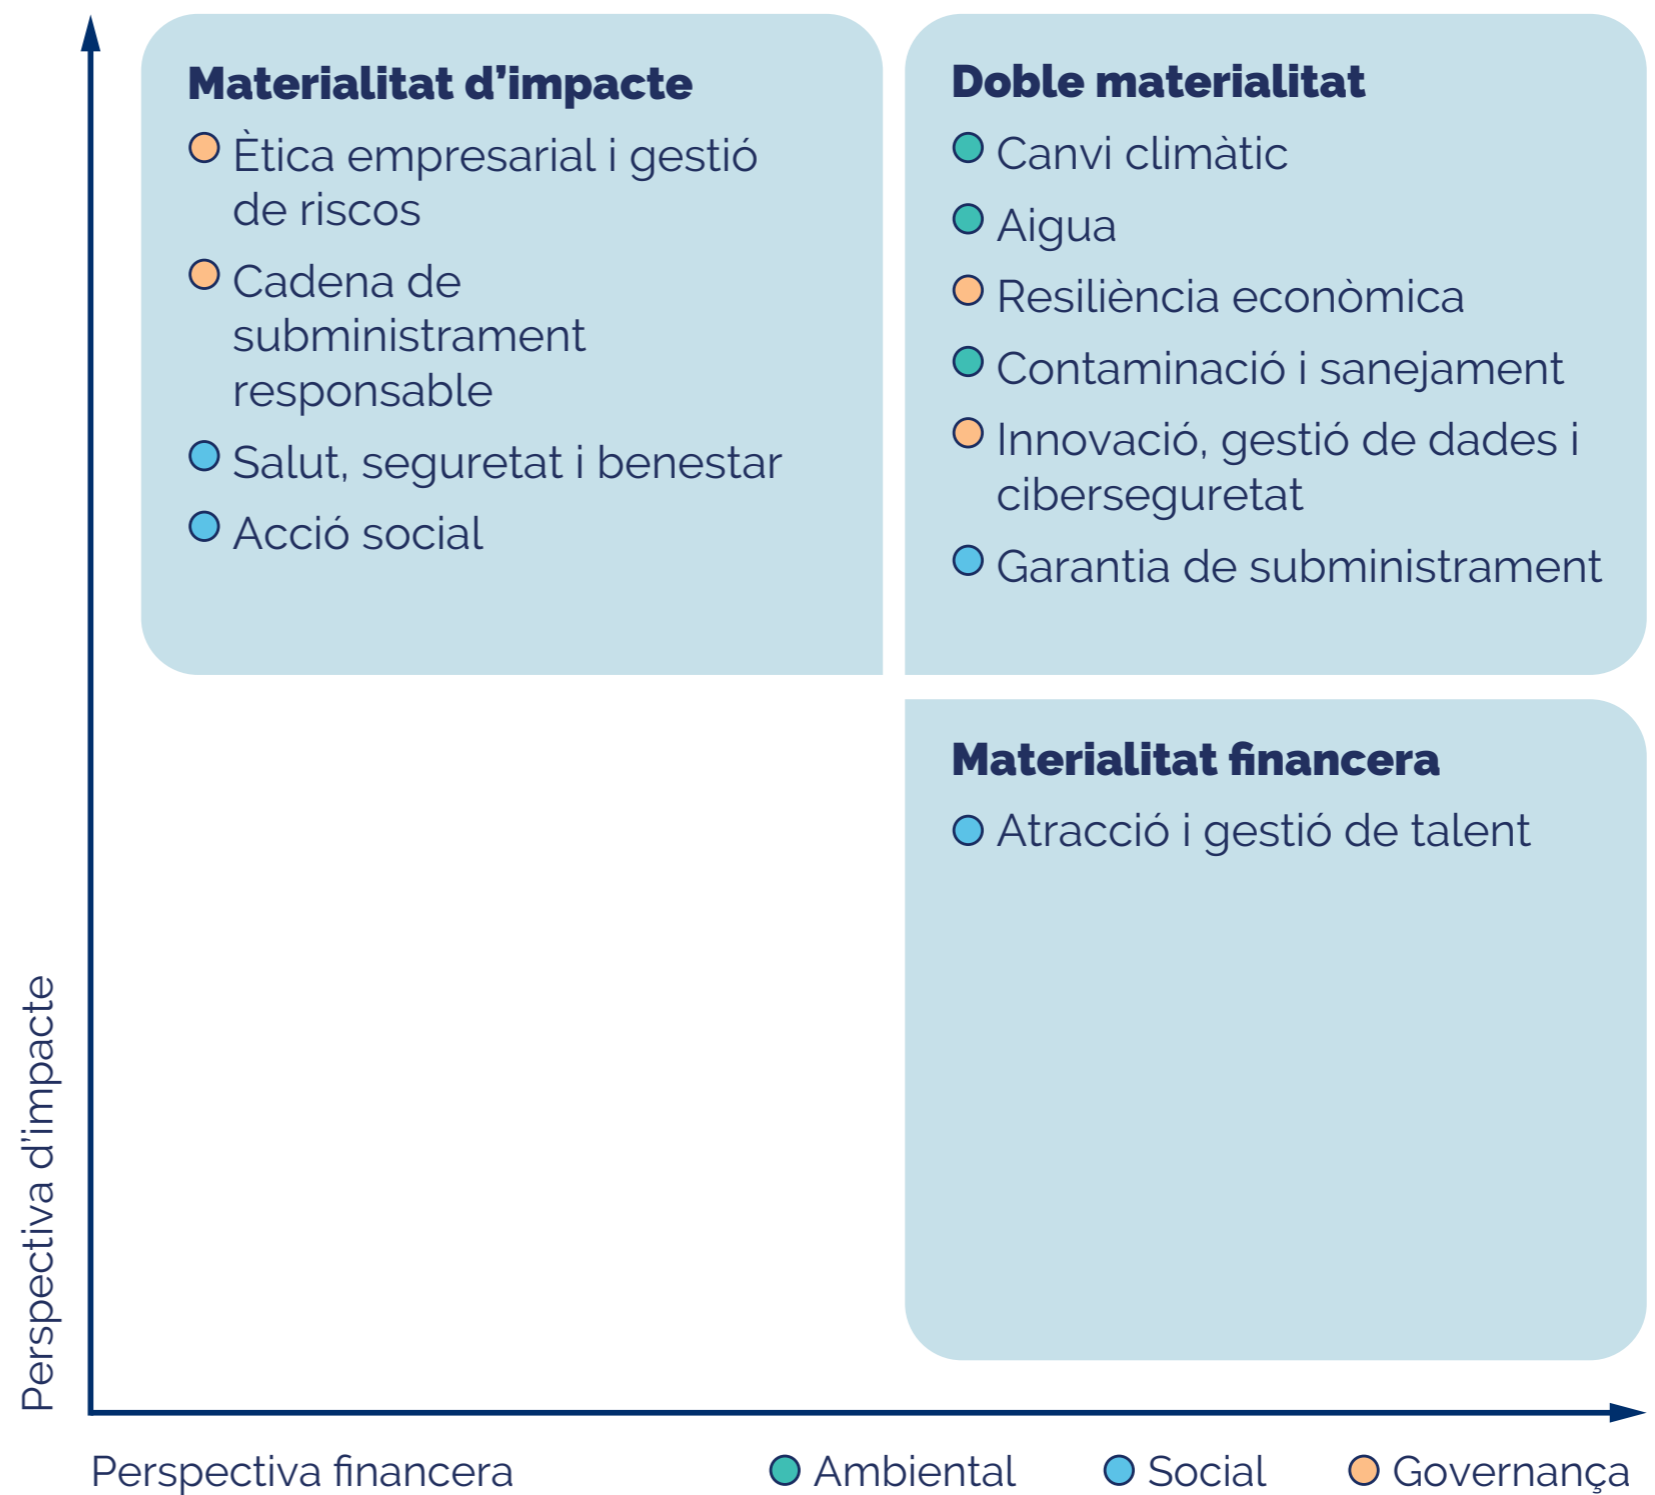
Materialitat d'impacte
Ètica empresarial i gestió de riscos
Cadena de subministrament responsable
Salut, seguretat i benestar
Acció social

Doble materialitat
Canvi climàtic
Aigua
Resiliència econòmica
Contaminació i sanejament
Innovació, gestió de dades i ciberseguretat
Garantia de subministrament

Materialitat financera
Atracció i gestió de talent

Perspectiva d'impacte

Perspectiva financera
Ambiental
Social
Governança